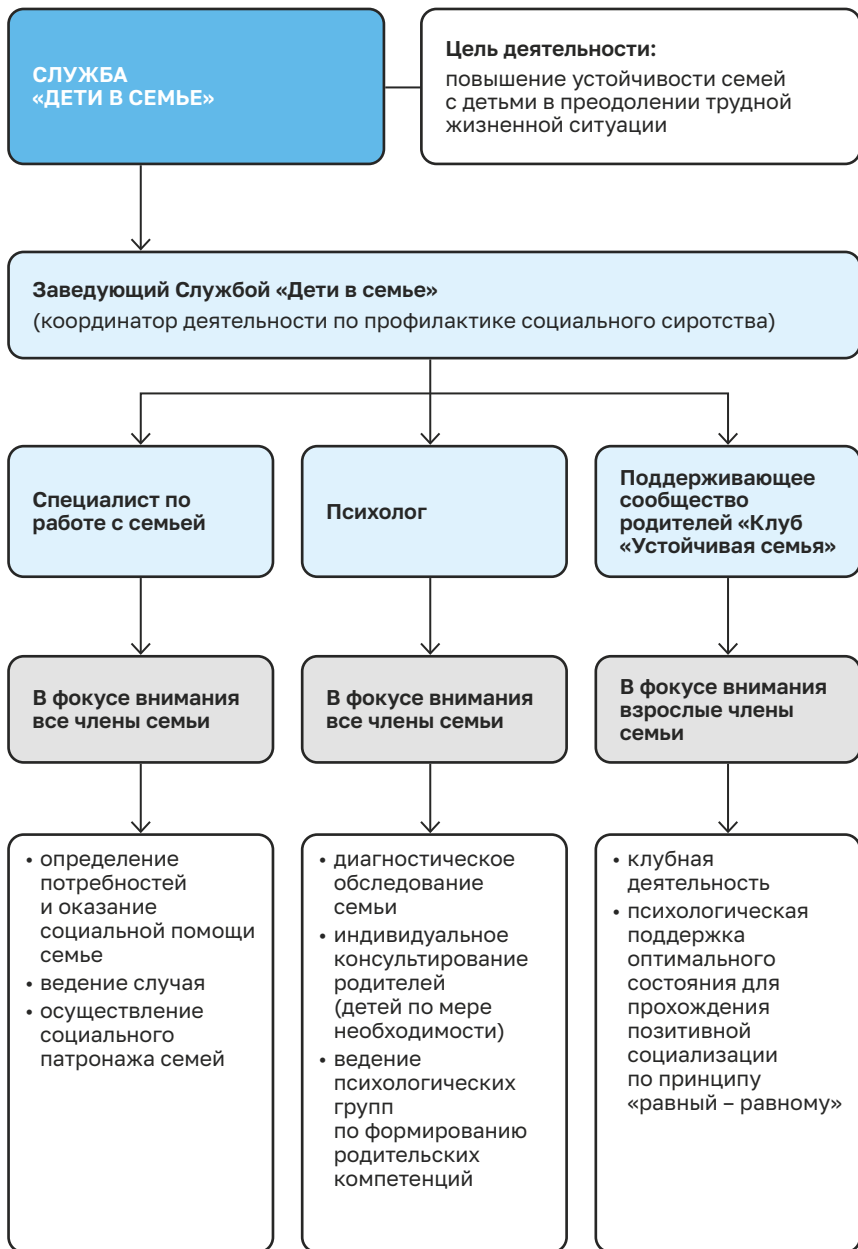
СЛУЖБА «ДЕТИ В СЕМЬЕ»

Цель деятельности:
повышение устойчивости семей с детьми в преодолении трудной жизненной ситуации

Заведующий Службой «Дети в семье»
(координатор деятельности по профилактике социального сиротства)

Специалист по работе с семьей

В фокусе внимания все члены семьи

• определение потребностей и оказание социальной помощи семье
• ведение случая
• осуществление социального патронажа семей

Психолог

В фокусе внимания все члены семьи

• диагностическое обследование семьи
• индивидуальное консультирование родителей (детей по мере необходимости)
• ведение психологических групп по формированию родительских компетенций

Поддерживающее сообщество родителей «Клуб «Устойчивая семья»

В фокусе внимания взрослые члены семьи

• клубная деятельность
• психологическая поддержка оптимального состояния для прохождения позитивной социализации по принципу «равный – равному»